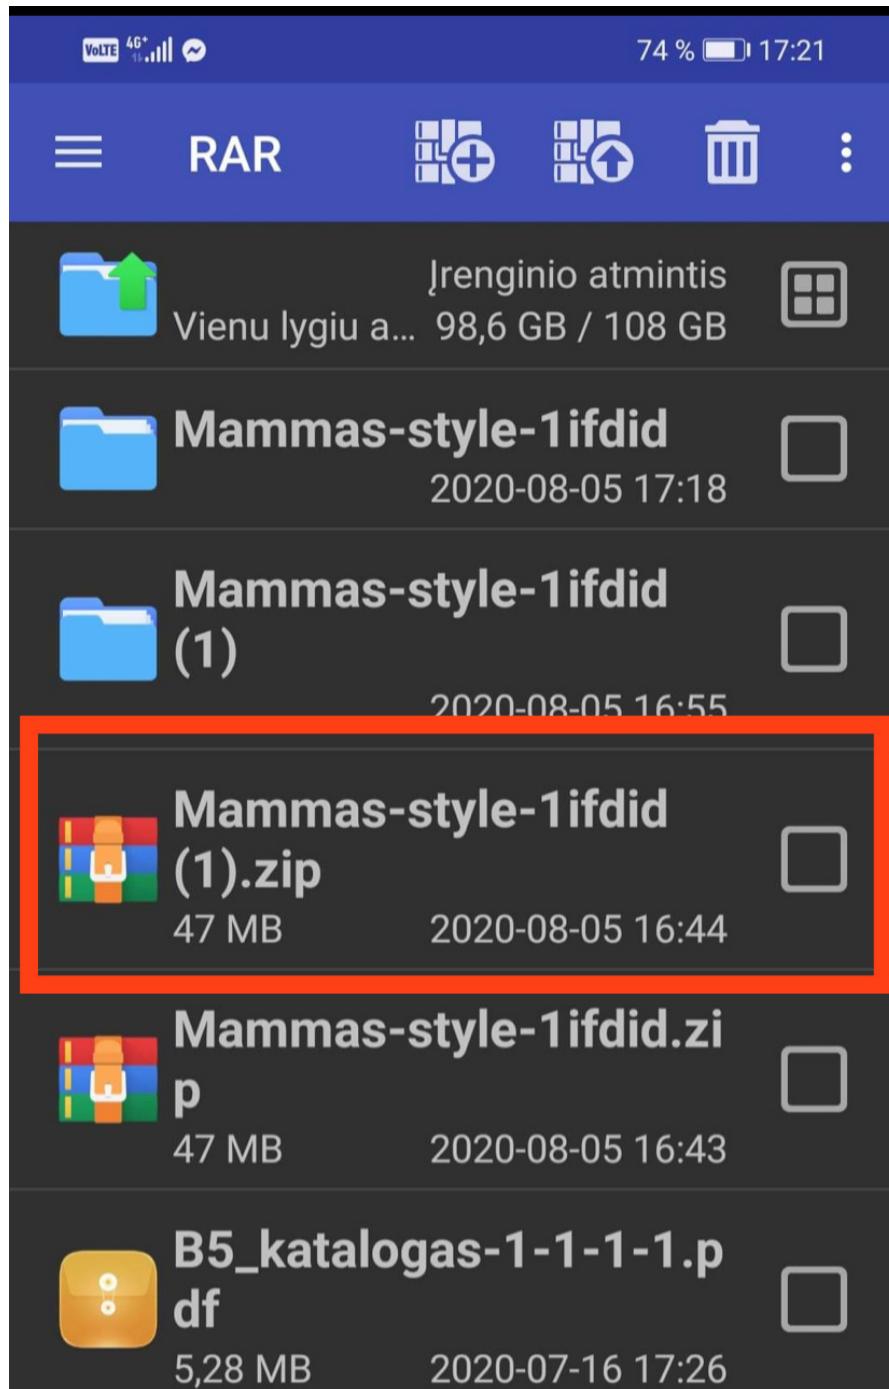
VoLTE 4G+ 74 % 17:21

RAR

Įrenginio atmintis
Vienu lygiu a... 98,6 GB / 108 GB

Mammas-style-1ifdid
2020-08-05 17:18

Mammas-style-1ifdid (1)
2020-08-05 16:55

Mammas-style-1ifdid (1).zip
47 MB 2020-08-05 16:44

Mammas-style-1ifdid.zip
47 MB 2020-08-05 16:43

B5_katalogas-1-1-1-1.pdf
5,28 MB 2020-07-16 17:26